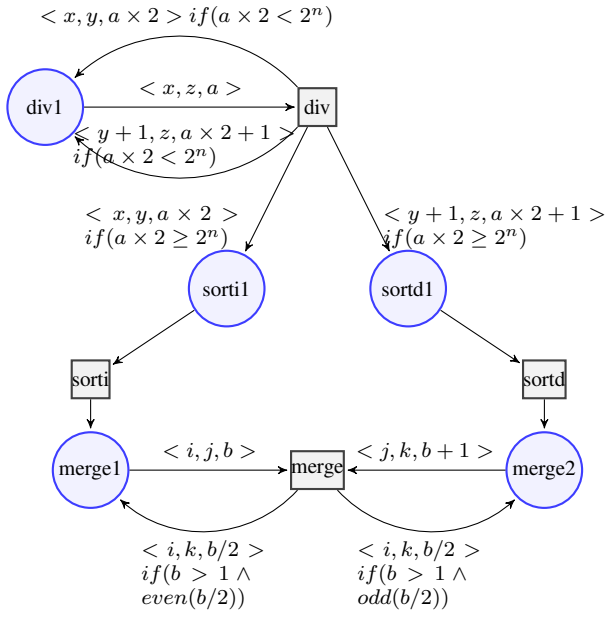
$< x, y, a \times 2 > if(a \times 2 < 2^n)$

div1

$< x, z, a >$

div

$< y+1, z, a \times 2 + 1 >$
$if(a \times 2 < 2^n)$

$< x, y, a \times 2 >$
$if(a \times 2 \geq 2^n)$

$< y+1, z, a \times 2 + 1 >$
$if(a \times 2 \geq 2^n)$

sorti1

sortd1

sorti

sortd

merge1

$< i, j, b >$

merge

$< j, k, b+1 >$

merge2

$< i, k, b/2 >$
$if(b > 1 \wedge$
$even(b/2))$

$< i, k, b/2 >$
$if(b > 1 \wedge$
$odd(b/2))$